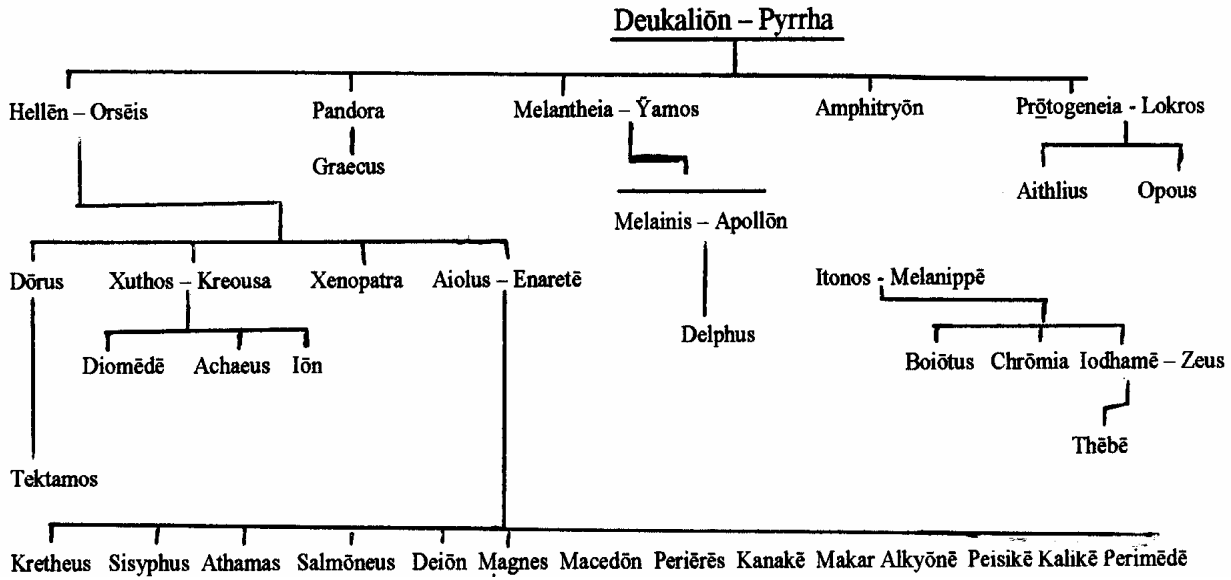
Deukaliōn – Pyrrha

Hellēn – Orsēis

Pandora

Graecus

Melantheia – Ȳamos

Amphitryōn

Prōtogeneia - Lokros

Aithlius

Opous

Melainis – Apollōn

Delphus

Dōrus

Xuthos – Kreousa

Xenopatra

Aiolus – Enaretē

Diomēdē

Achaeus

Iōn

Itonos - Melanippē

Boiōtus

Chrōmia

Iodhamē – Zeus

Thēbē

Tektamos

Kretheus Sisyphus Athamas Salmōneus Deiōn Magnes Macedōn Periērēs Kanakē Makar Alkyōnē Peisikē Kalikē Perimēdē